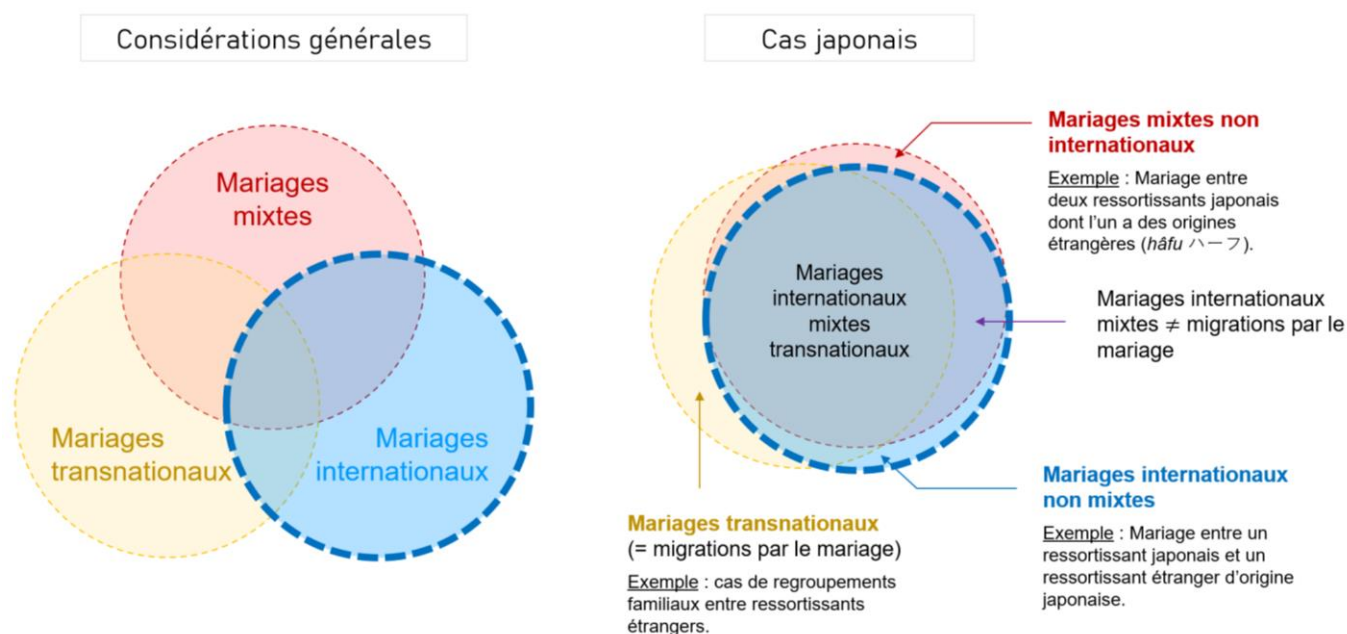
Considérations générales

Mariages mixtes

Mariages transnationaux

Mariages internationaux

Cas japonais

Mariages mixtes non internationaux

Exemple : Mariage entre deux ressortissants japonais dont l'un a des origines étrangères (hâfu ハーフ).

Mariages internationaux mixtes transnationaux

Mariages internationaux mixtes ≠ migrations par le mariage

Mariages internationaux non mixtes

Exemple : Mariage entre un ressortissant japonais et un ressortissant étranger d'origine japonaise.

Mariages transnationaux (= migrations par le mariage)

Exemple : cas de regroupements familiaux entre ressortissants étrangers.